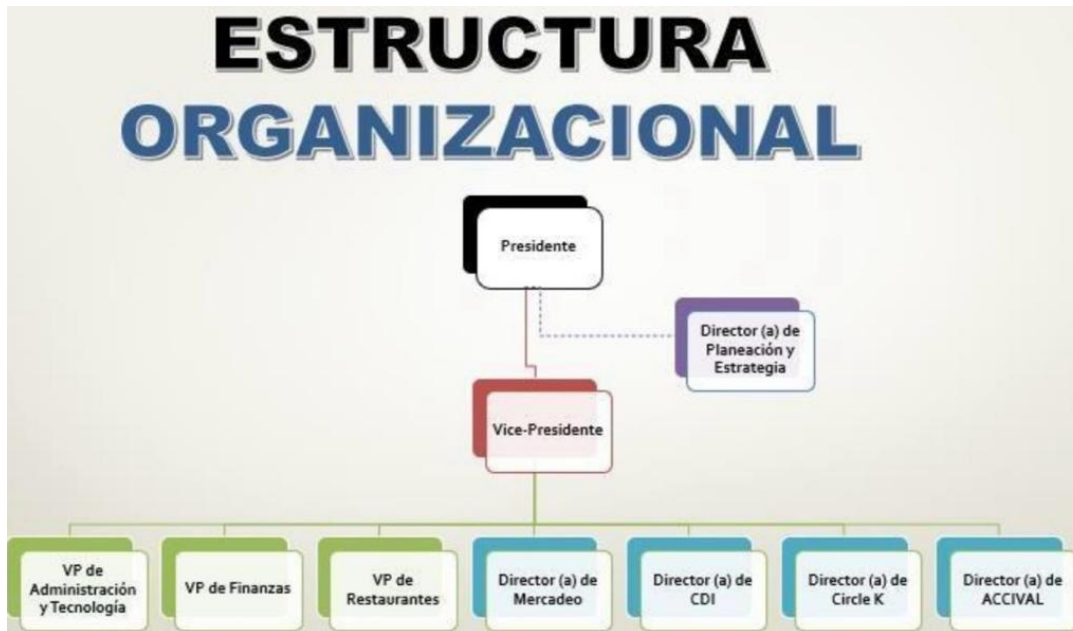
ESTRUCTURA ORGANIZACIONAL

Presidente

Director (a) de Planeación y Estrategia

Vice-Presidente

VP de Administración y Tecnología

VP de Finanzas

VP de Restaurantes

Director (a) de Mercadeo

Director (a) de CDI

Director (a) de Circle K

Director (a) de ACCIVAL